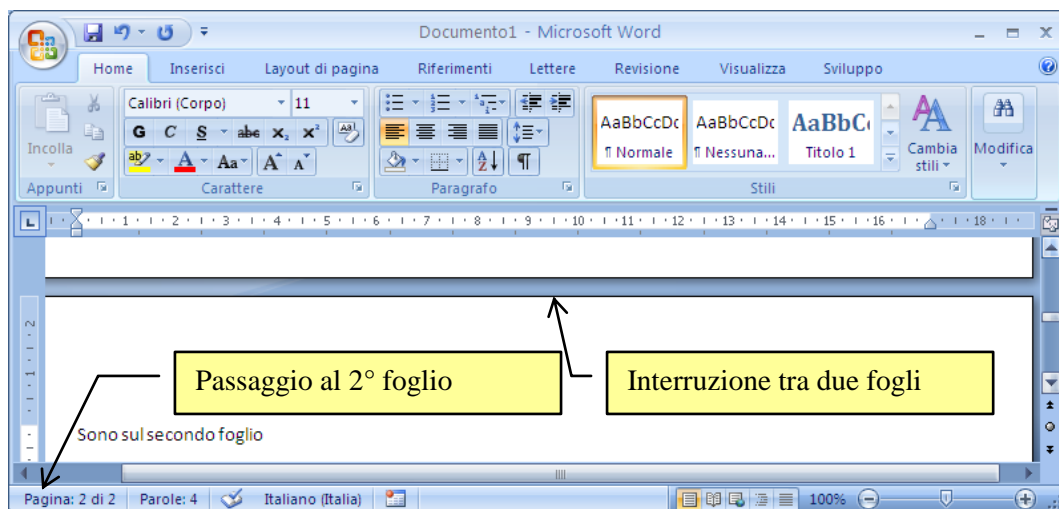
Documento1 - Microsoft Word

Home Inserisci Layout di pagina Riferimenti Lettere Revisione Visualizza Sviluppo

Incolla

Appunti

Calibri (Corpo) 11

G C S abe $x_2$ $x^2$

Aa

Carattere

Paragrafo

AaBbCcDc ¶ Normale

AaBbCcDc ¶ Nessuna...

AaBbC Titolo 1

Cambia stili

Stili

Modifica

Passaggio al 2° foglio

Interruzione tra due fogli

Sono sul secondo foglio

Pagina: 2 di 2 Parole: 4 Italiano (Italia) 100%